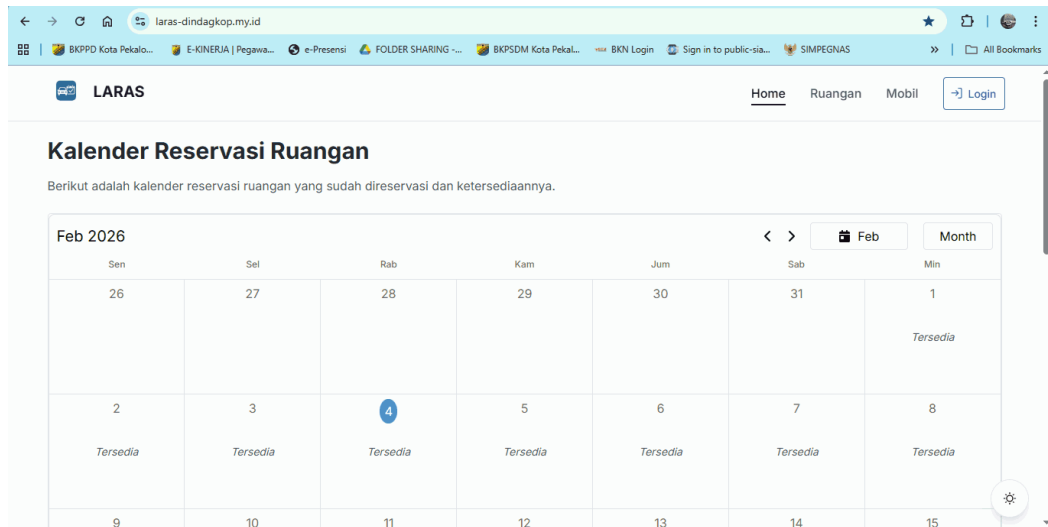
laras-dindagkop.my.id

BKPPD Kota Pekalo... E-KINERJA | Pegawa... e-Presensi FOLDER SHARING -... BKPSDM Kota Pekal... BKN Login Sign in to public-sia... SIMPEGNAS » All Bookmarks

LARAS

Home Ruangan Mobil Login

Kalender Reservasi Ruangan

Berikut adalah kalender reservasi ruangan yang sudah direservasi dan ketersediaannya.

Feb 2026 Feb Month

| Sen | Sel | Rab | Kam | Jum | Sab | Min |
|---|---|---|---|---|---|---|
| 26 | 27 | 28 | 29 | 30 | 31 | 1 Tersedia |
| 2 Tersedia | 3 Tersedia | 4 Tersedia | 5 Tersedia | 6 Tersedia | 7 Tersedia | 8 Tersedia |
| 9 | 10 | 11 | 12 | 13 | 14 | 15 |